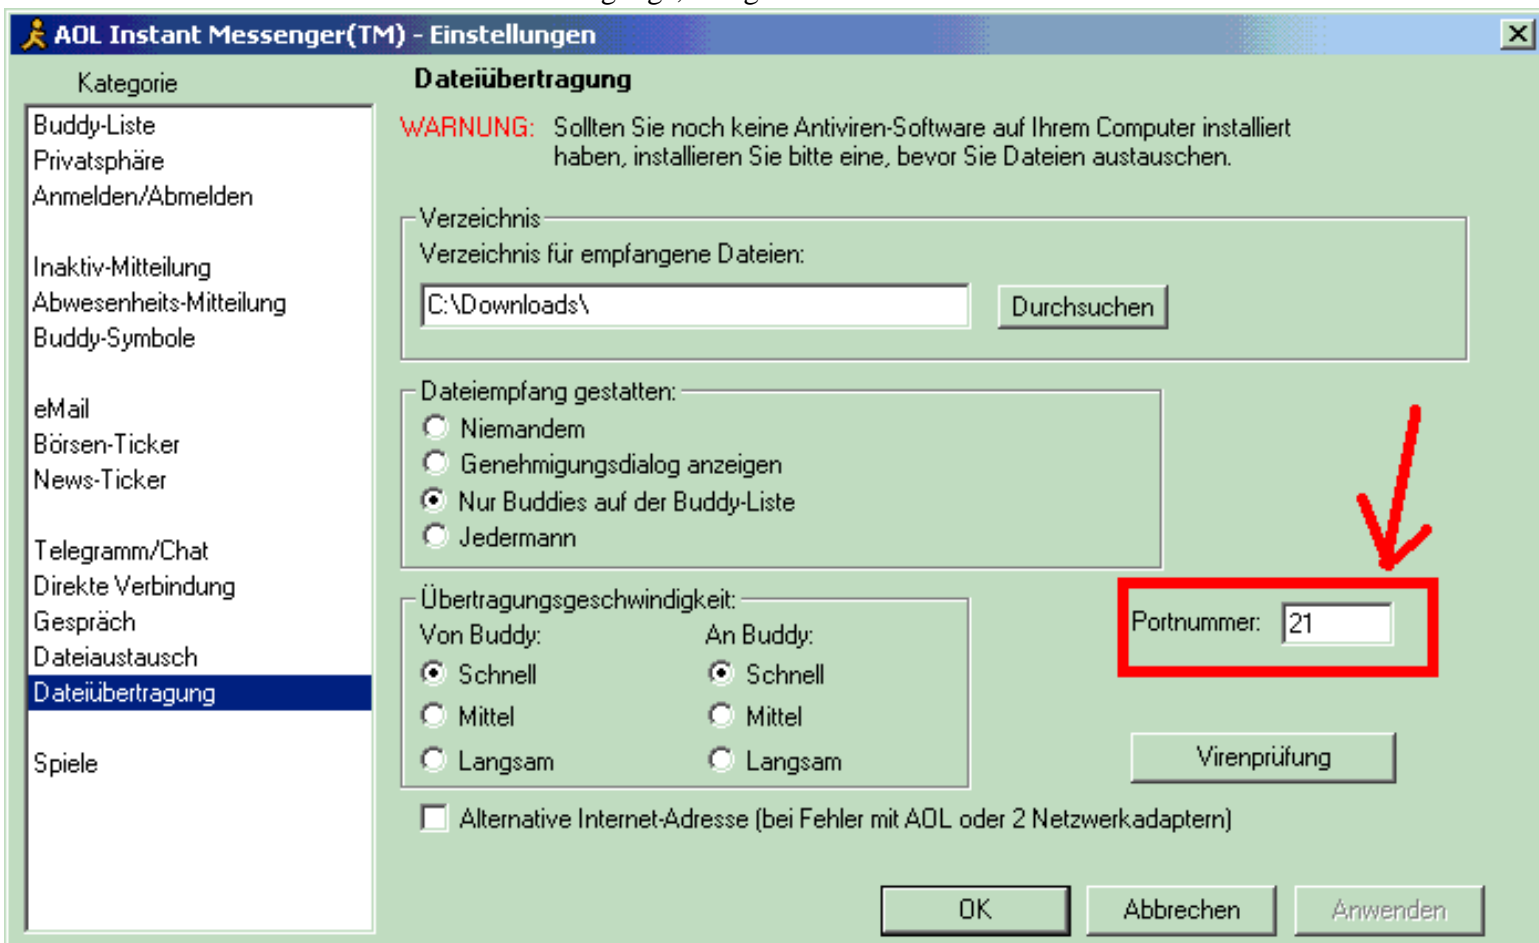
AOL Instant Messenger(TM) - Einstellungen

Kategorie

Buddy-Liste
Privatsphäre
Anmelden/Abmelden

Inaktiv-Mitteilung
Abwesenheits-Mitteilung
Buddy-Symbole

eMail
Börsen-Ticker
News-Ticker

Telegramm/Chat
Direkte Verbindung
Gespräch
Dateiaustausch
Dateiübertragung

Spiele

Dateiübertragung

WARNUNG: Sollten Sie noch keine Antiviren-Software auf Ihrem Computer installiert haben, installieren Sie bitte eine, bevor Sie Dateien austauschen.

Verzeichnis
Verzeichnis für empfangene Dateien:
C:\Downloads\
Durchsuchen

Dateiempfang gestatten:
Niemandem
Genehmigungsdialog anzeigen
Nur Buddies auf der Buddy-Liste
Jedermann

Portnummer: 21

Übertragungsgeschwindigkeit:
Von Buddy:
Schnell
Mittel
Langsam
An Buddy:
Schnell
Mittel
Langsam

Virenprüfung

Alternative Internet-Adresse (bei Fehler mit AOL oder 2 Netzwerkadaptern)

OK
Abbrechen
Anwenden